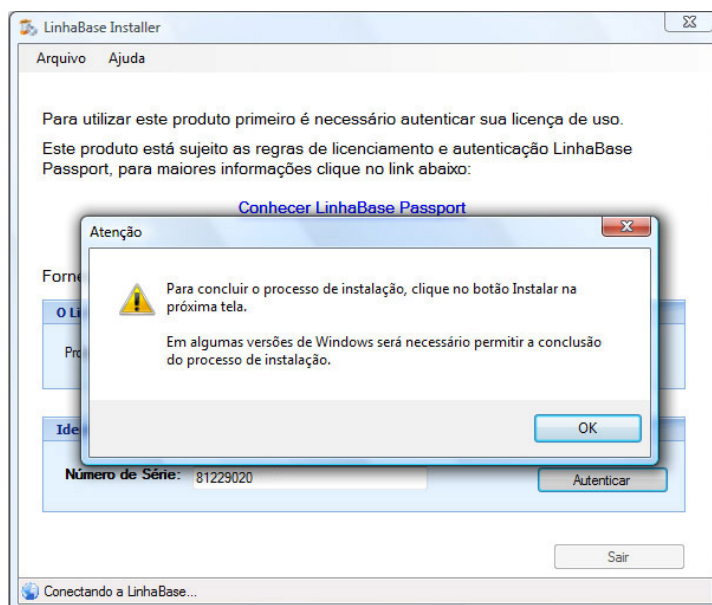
LinhaBase Installer

Arquivo Ajuda

Para utilizar este produto primeiro é necessário autenticar sua licença de uso.

Este produto está sujeito as regras de licenciamento e autenticação LinhaBase Passport, para maiores informações clique no link abaixo:

Conhecer LinhaBase Passport

Atenção

Para concluir o processo de instalação, clique no botão Instalar na próxima tela.

Em algumas versões de Windows será necessário permitir a conclusão do processo de instalação.

OK

Forne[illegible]

O Li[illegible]

Pr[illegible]

Ide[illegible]

Número de Série: 81229020

Autenticar

Sair

Conectando a LinhaBase...